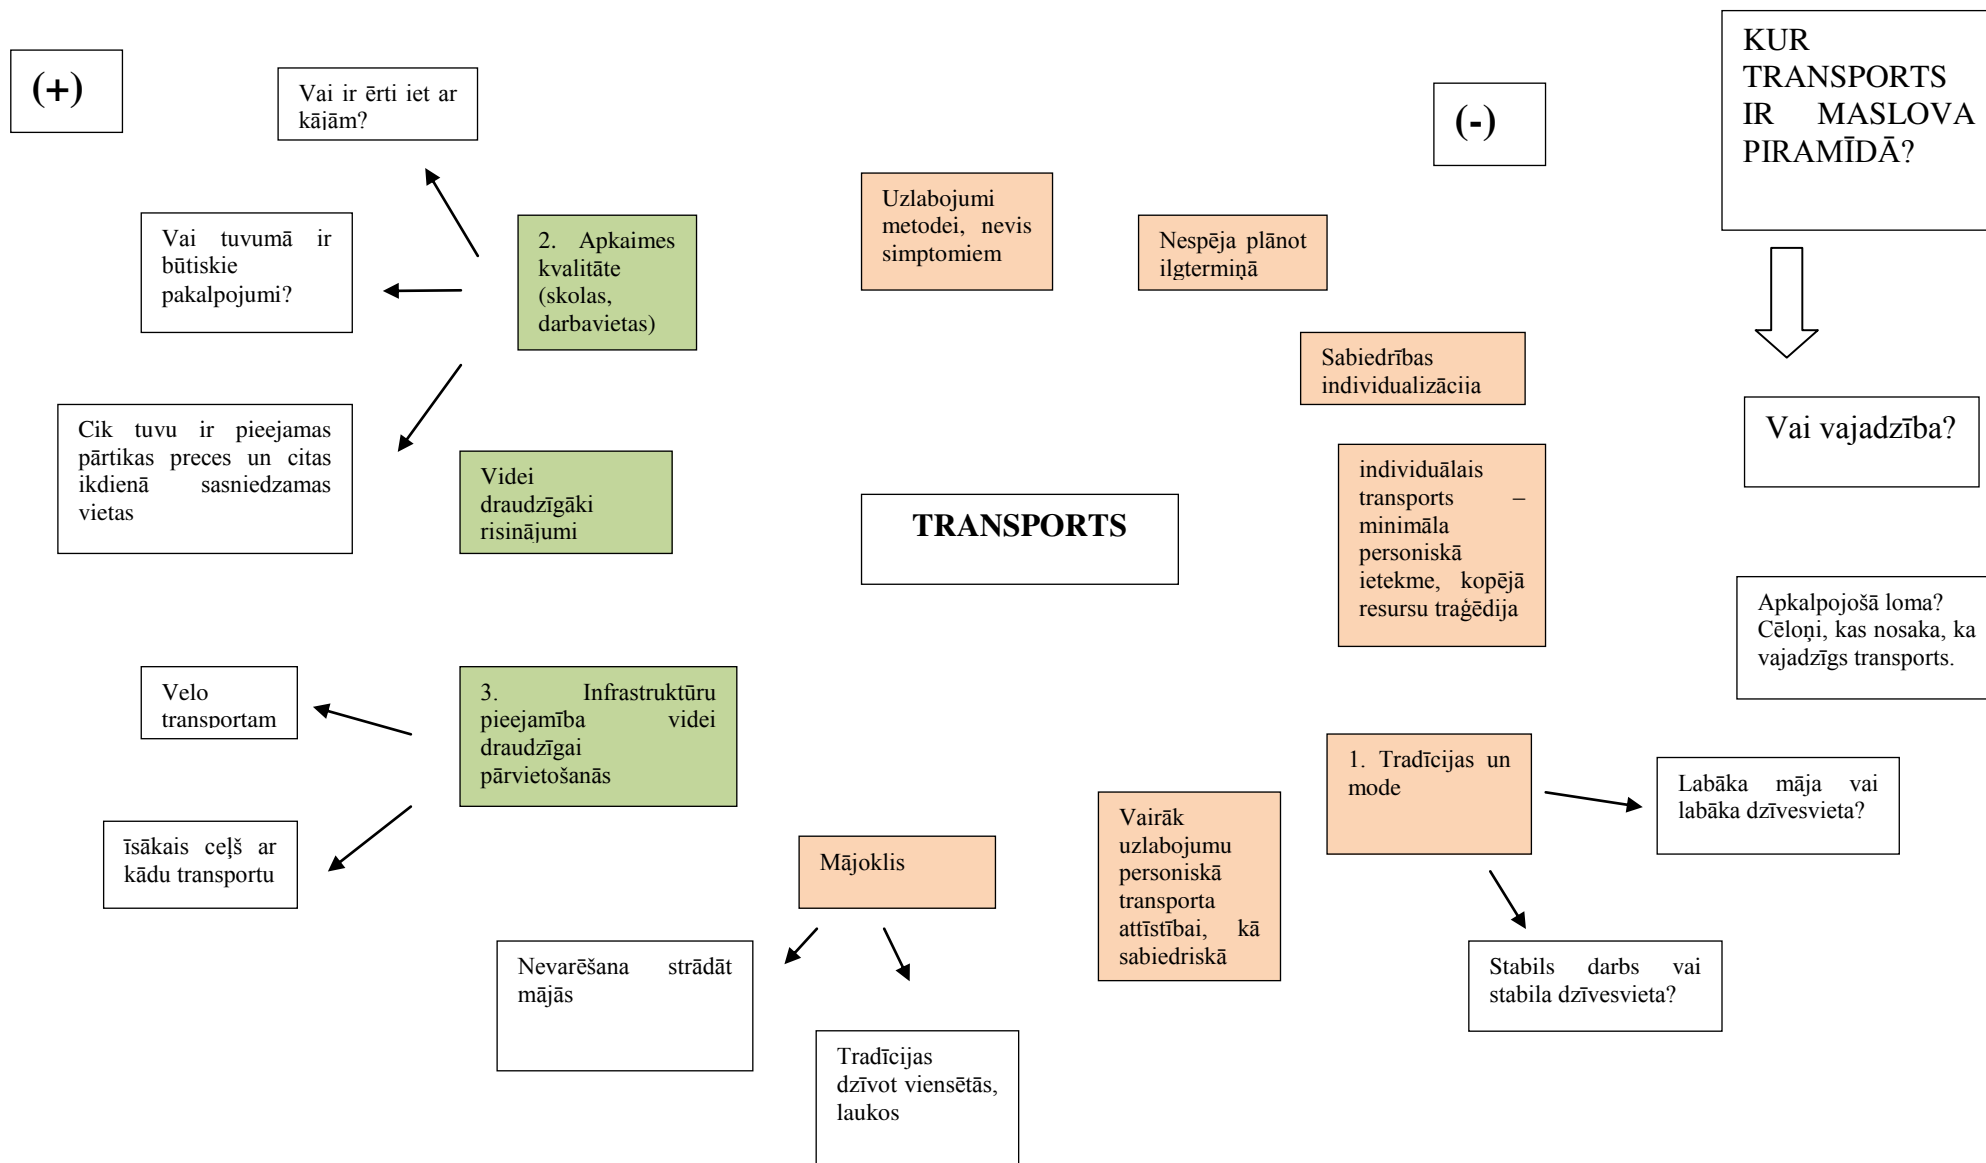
(+)

Vai ir ērti iet ar kājām?

Vai tuvumā ir būtiskie pakalpojumi?

2. Apkaimes kvalitāte (skolas, darbavietas)

Cik tuvu ir pieejamas pārtikas preces un citas ikdienā sasniedzamas vietas

Videi draudzīgāki risinājumi

Uzlabojumi metodei, nevis simptomiem

Nespēja plānot ilgtermiņā

(-)

KUR TRANSPORTS IR MASLOVA PIRAMĪDĀ?

Sabiedrības individualizācija

Vai vajadzība?

individuālais transports – minimāla personiskā ietekme, kopējā resursu traģēdija

TRANSPORTS

Apkalpojošā loma? Cēloņi, kas nosaka, ka vajadzīgs transports.

Velo transportam

3. Infrastruktūru pieejamība videi draudzīgai pārvietošanās

1. Tradīcijas un mode

Labāka māja vai labāka dzīvesvieta?

īsākais ceļš ar kādu transportu

Mājoklis

Vairāk uzlabojumu personiskā transporta attīstībai, kā sabiedriskā

Stabils darbs vai stabila dzīvesvieta?

Nevarēšana strādāt mājās

Tradīcijas dzīvot viensētās, laukos